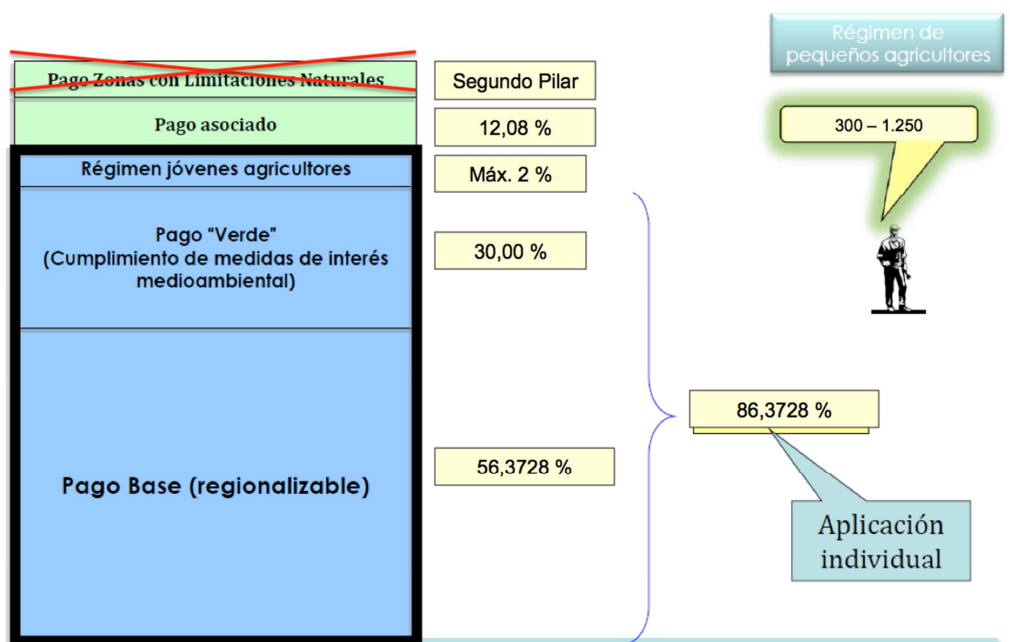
Régimen de pequeños agricultores

Pago Zonas con Limitaciones Naturales

Segundo Pilar

Pago asociado

12,08 %

300 – 1.250

Régimen jóvenes agricultores

Máx. 2 %

Pago "Verde" (Cumplimiento de medidas de interés medioambiental)

30,00 %

86,3728 %

Pago Base (regionalizable)

56,3728 %

Aplicación individual